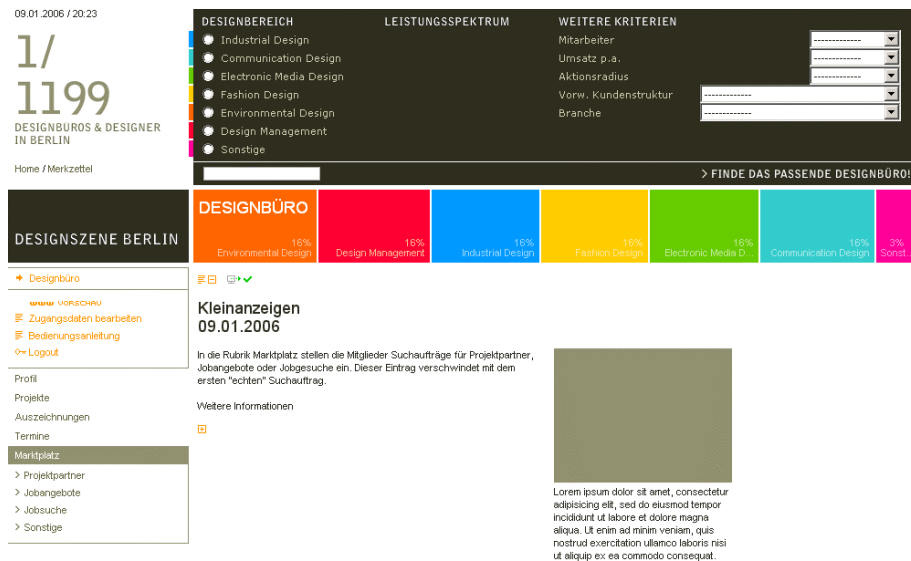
09.01.2006 / 20:23

1/
1199
DESIGNBUROS & DESIGNER IN BERLIN

Home / Merkzettel

DESIGNBEREICH
Industrial Design
Communication Design
Electronic Media Design
Fashion Design
Environmental Design
Design Management
Sonstige

LEISTUNGSSPEKTRUM

WEITERE KRITERIEN
Mitarbeiter ------------
Umsatz p.a. ------------
Aktionsradius ------------
Vorw. Kundenstruktur ------------
Branche ------------

> FINDE DAS PASSENDE DESIGNBÜRO!

DESIGNSZENE BERLIN

| DESIGNBÜRO 16% Environmental Design | 16% Design Management | 16% Industrial Design | 16% Fashion Design | 16% Electronic Media D... | 16% Communication Design | 3% Sonst... |
|---|---|---|---|---|---|---|

→ Designbüro
www VORSCHAU
Zugangsdaten bearbeiten
Bedienungsanleitung
Logout

Profil
Projekte
Auszeichnungen
Termine
Marktplatz
> Projektpartner
> Jobangebote
> Jobsuche
> Sonstige

Kleinanzeigen
09.01.2006

In die Rubrik Marktplatz stellen die Mitglieder Suchaufträge für Projektpartner, Jobangebote oder Jobgesuche ein. Dieser Eintrag verschwindet mit dem ersten "echten" Suchauftrag.

Weitere Informationen

Lorem ipsum dolor sit amet, consectetur adipisicing elit, sed do eiusmod tempor incididunt ut labore et dolore magna aliqua. Ut enim ad minim veniam, quis nostrud exercitation ullamco laboris nisi ut aliquip ex ea commodo consequat.